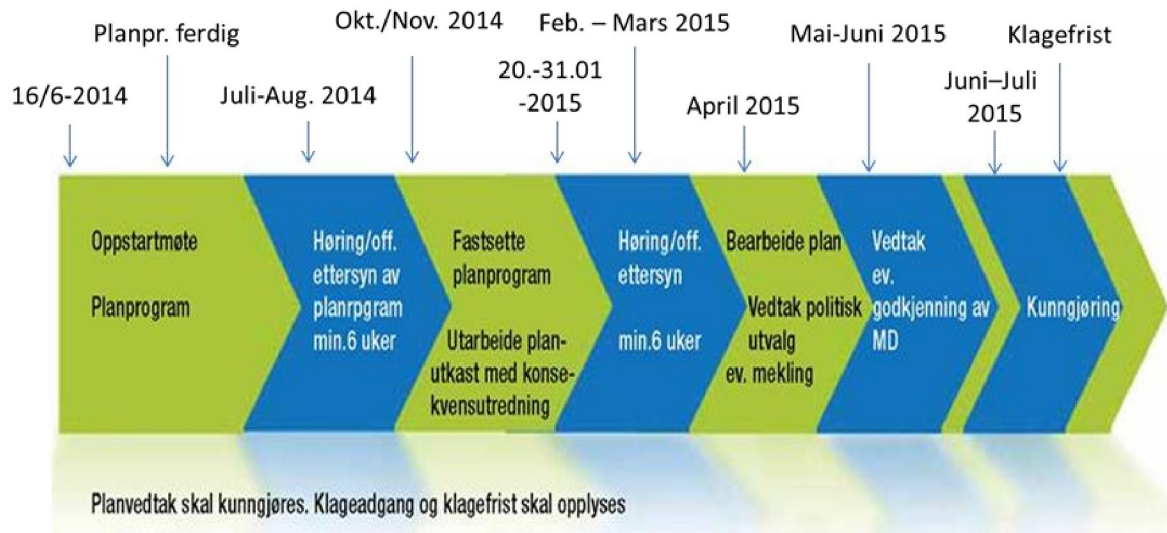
Planpr. ferdig

Okt./Nov. 2014

Feb. – Mars 2015

Mai-Juni 2015

Klagefrist

16/6-2014

Juli-Aug. 2014

20.-31.01 -2015

April 2015

Juni–Juli 2015

Oppstartmøte

Planprogram

Høring/off. ettersyn av planrpgram min.6 uker

Fastsette planprogram

Utarbeide planutkast med konsekvensutredning

Høring/off. ettersyn

min.6 uker

Bearbeide plan

Vedtak politisk utvalg ev. mekling

Vedtak ev. godkjenning av MD

Kunngjøring

Planvedtak skal kunngjøres. Klageadgang og klagefrist skal opplyses